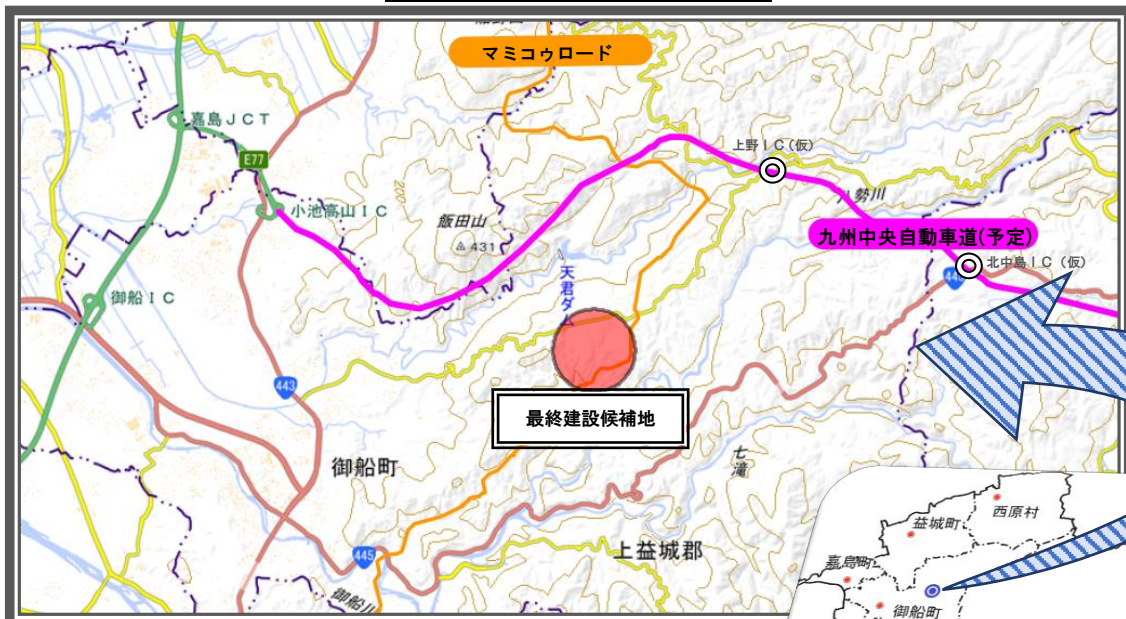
マミコウロード

嘉島ＪＣＴ

E77

小池高山ＩＣ

飯田山

431

上野ＩＣ(仮)

勢川

九州中央自動車道(予定)

北中島ＩＣ(仮)

御船ＩＣ

天君ダム

443

最終建設候補地

御船町

七滝

445

上益城郡

御船川

益城町

西原村

嘉島町

御船町